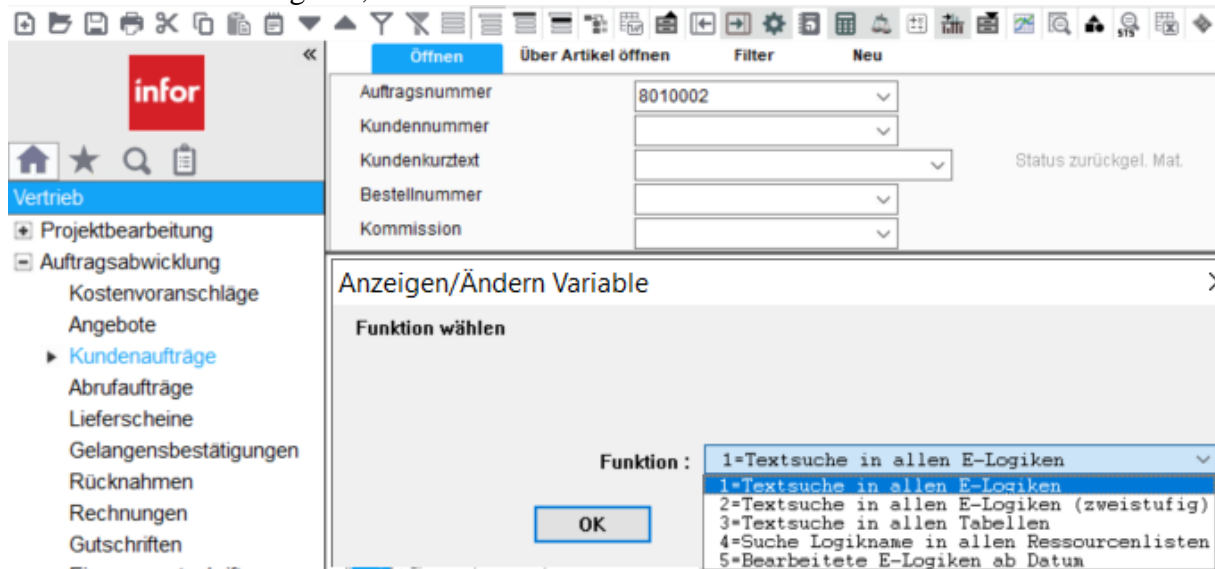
infor

Vertrieb
Projektbearbeitung
Auftragsabwicklung
Kostenvoranschläge
Angebote
Kundenaufträge
Abrufaufträge
Lieferscheine
Gelangensbestätigungen
Rücknahmen
Rechnungen
Gutschriften

Öffnen
Über Artikel öffnen
Filter
Neu

Auftragsnummer 8010002
Kundennummer
Kundenkurztext
Bestellnummer
Kommission

Status zurückgel. Mat.

Anzeigen/Ändern Variable

Funktion wählen

Funktion : 1=Textsuche in allen E-Logiken

1=Textsuche in allen E-Logiken
2=Textsuche in allen E-Logiken (zweistufig)
3=Textsuche in allen Tabellen
4=Suche Logikname in allen Ressourcenlisten
5=Bearbeitete E-Logiken ab Datum

OK